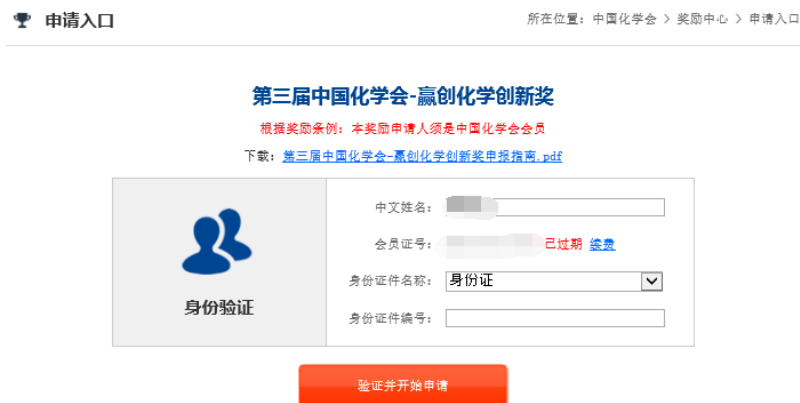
申请入口

所在位置：中国化学会 > 奖励中心 > 申请入口

第三届中国化学会-赢创化学创新奖

根据奖励条例：本奖励申请人须是中国化学会会员

下载：第三届中国化学会-赢创化学创新奖申报指南.pdf

身份验证

中文姓名：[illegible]

会员证号：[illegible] 已过期 续费

身份证件名称：身份证

身份证件编号：

验证并开始申请